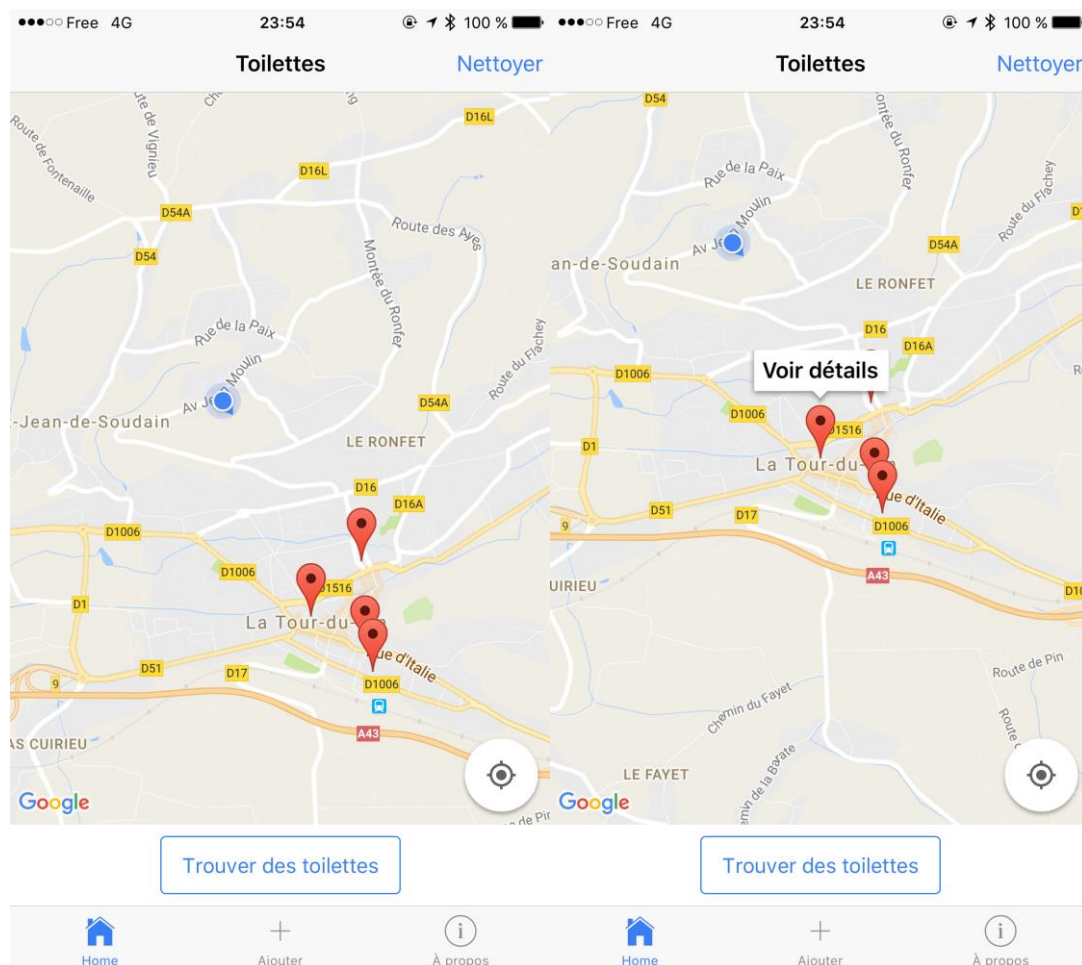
●●●○○ Free 4G 23:54 100 %

Toilettes Nettoyer

Route de Fontenaille
Route de Vignieu
D16L
D16L
D54A
D54
Route des Ayes
Montée du Ronfer
Rue de la Paix
Route du Flachey
Av J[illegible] Moulin
D54A
-Jean-de-Soudain
LE RONFET
D16
D16A
D1006
D1006
D1
D1516
La Tour-du-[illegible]
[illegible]e d'Italie
D51
D17
9
D1006
A43
AS CUIRIEU
Google

Trouver des toilettes

Home Ajouter À propos

●●●○○ Free 4G 23:54 100 %

Toilettes Nettoyer

D54
Montée du Ronfer
Rue de la Paix
Route du Flachey
Av J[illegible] Moulin
an-de-Soudain
D54A
LE RONFET
D16
D16A
D1006
Voir détails
D1006
D1516
D1
La Tour-du-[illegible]
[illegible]e d'Italie
D51
D17
9
D1006
A43
UIRIEU
Route de Pin
Chemin du Fayet
Chemin de la Barate
LE FAYET
Google

Trouver des toilettes

Home Ajouter À propos